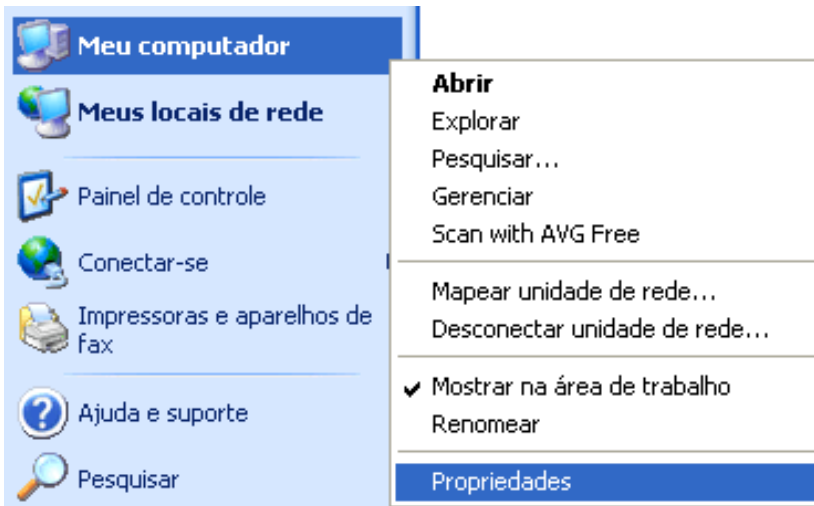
Meu computador

Meus locais de rede

Painel de controle

Conectar-se

Impressoras e aparelhos de fax

Ajuda e suporte

Pesquisar

Abrir
Explorar
Pesquisar...
Gerenciar
Scan with AVG Free

Mapear unidade de rede...
Desconectar unidade de rede...

✔ Mostrar na área de trabalho
Renomear

Propriedades